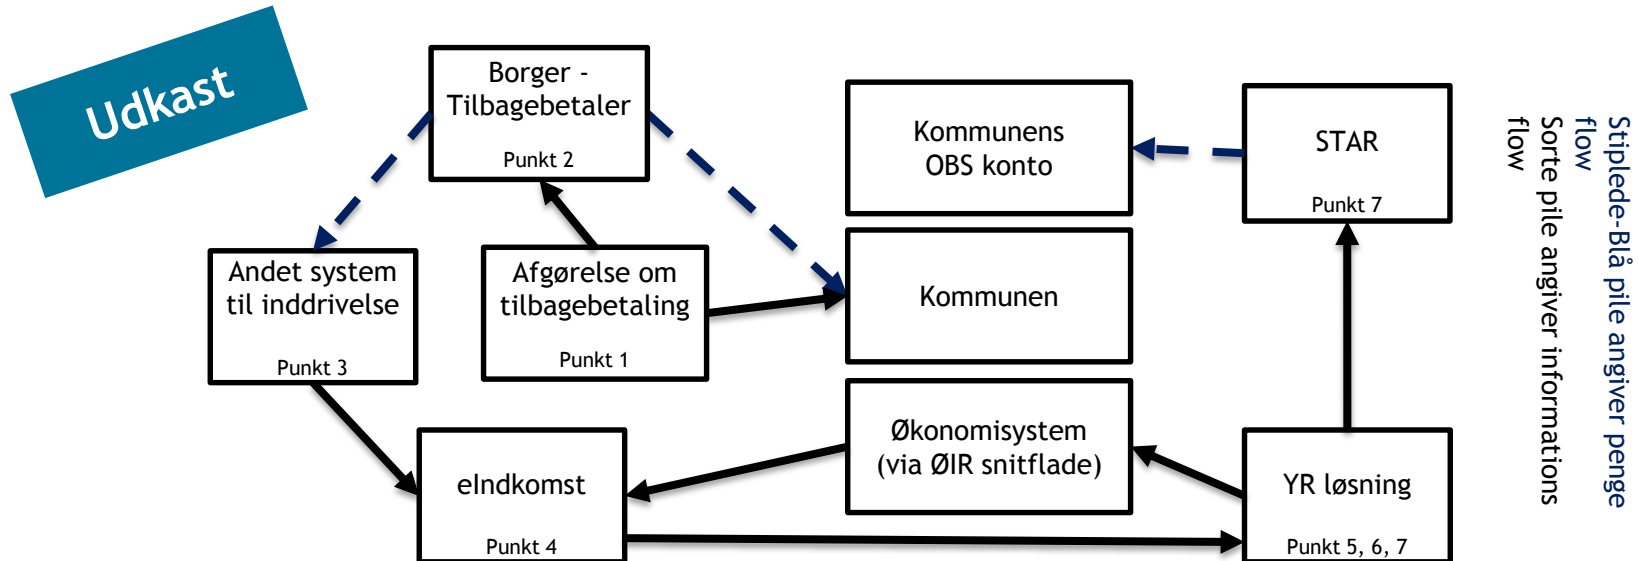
Udkast

Borger - Tilbagebetaler
Punkt 2

Kommunens OBS konto

STAR
Punkt 7

Andet system til inddrivelse
Punkt 3

Afgørelse om tilbagebetaling
Punkt 1

Kommunen

Økonomisystem (via ØIR snitflade)

eIndkomst
Punkt 4

YR løsning
Punkt 5, 6, 7

Stiplede-Blå pile angiver penge flow
Sorte pile angiver informations flow